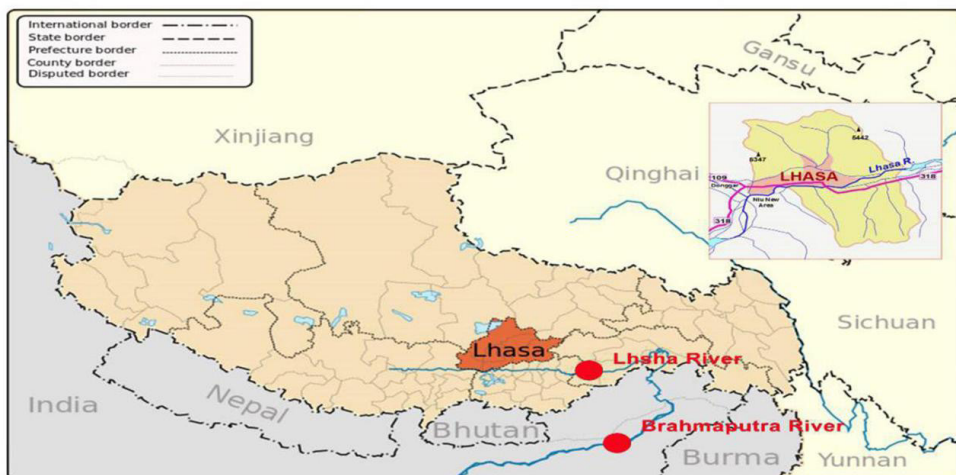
International border
State border
Prefecture border
County border
Disputed border

Gansu

Xinjiang

Qinghai

LHASA
6442
6347
Lhasa R.
109
Dongga
318
Niu Nair Area
318

Sichuan

Lhasa

Lhsha River

India

Nepal

Bhutan

Brahmaputra River

Burma

Yunnan